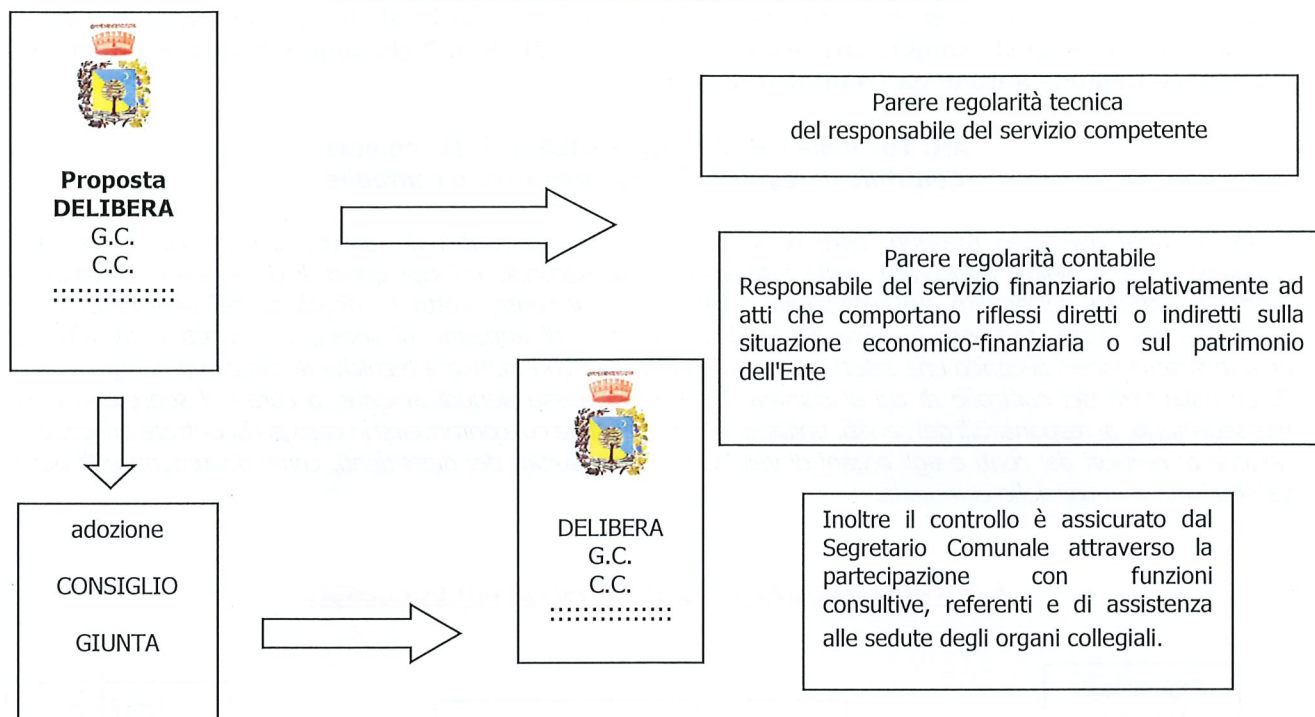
Proposta
DELIBERA
G.C.
C.C.
::::::::::::::

Parere regolarità tecnica
del responsabile del servizio competente

Parere regolarità contabile
Responsabile del servizio finanziario relativamente ad atti che comportano riflessi diretti o indiretti sulla situazione economico-finanziaria o sul patrimonio dell'Ente

adozione
CONSIGLIO
GIUNTA

DELIBERA
G.C.
C.C.
::::::::::::::

Inoltre il controllo è assicurato dal Segretario Comunale attraverso la partecipazione con funzioni consultive, referenti e di assistenza alle sedute degli organi collegiali.